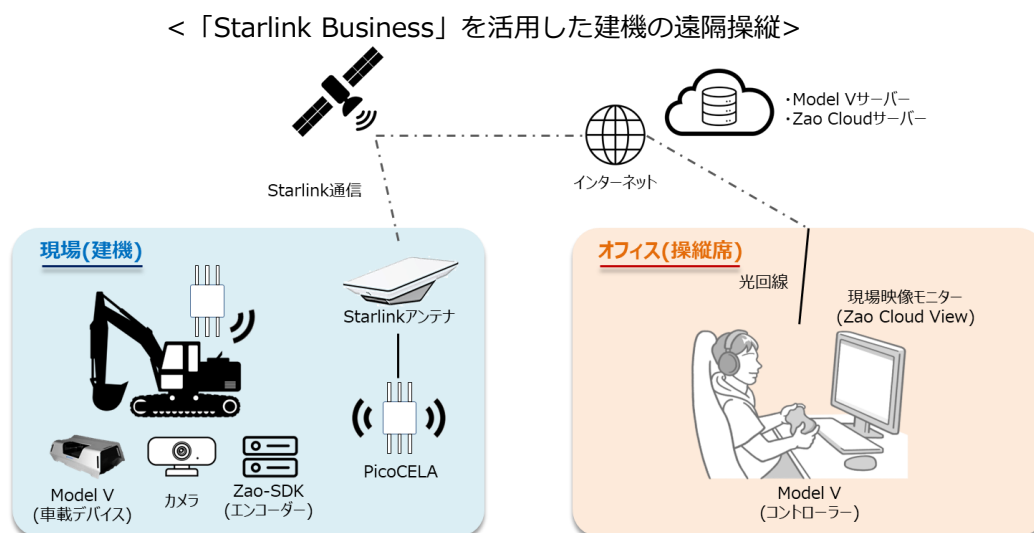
＜「Starlink Business」を活用した建機の遠隔操縦＞

・Model Vサーバー
・Zao Cloudサーバー

Starlink通信

インターネット

現場(建機)

Starlinkアンテナ

PicoCELA

Model V
(車載デバイス)

カメラ

Zao-SDK
(エンコーダー)

オフィス(操縦席)

光回線

現場映像モニター
(Zao Cloud View)

Model V
(コントローラー)